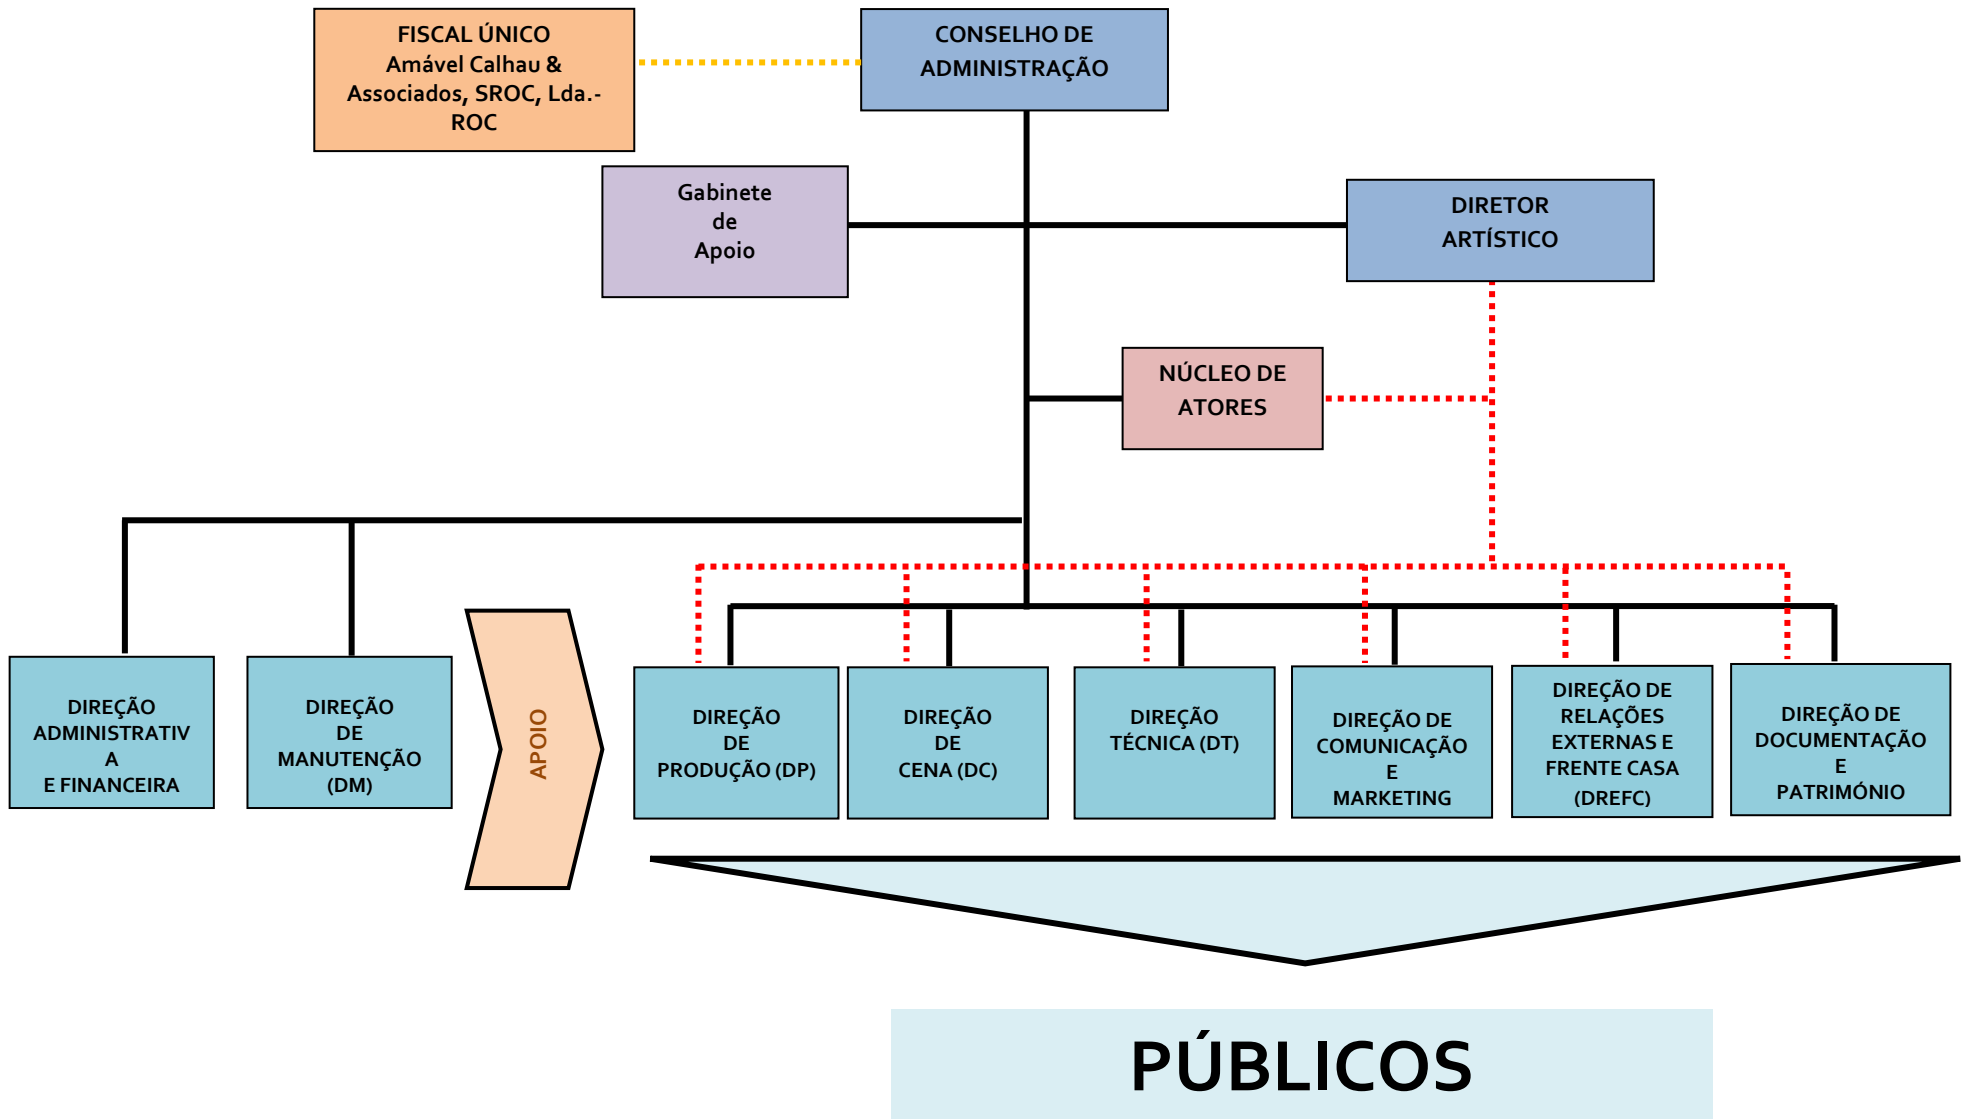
FISCAL ÚNICO
Amável Calhau & Associados, SROC, Lda.- ROC

CONSELHO DE ADMINISTRAÇÃO

Gabinete de Apoio

DIRETOR ARTÍSTICO

NÚCLEO DE ATORES

DIREÇÃO ADMINISTRATIV A E FINANCEIRA

DIREÇÃO DE MANUTENÇÃO (DM)

APOIO

DIREÇÃO DE PRODUÇÃO (DP)

DIREÇÃO DE CENA (DC)

DIREÇÃO TÉCNICA (DT)

DIREÇÃO DE COMUNICAÇÃO E MARKETING

DIREÇÃO DE RELAÇÕES EXTERNAS E FRENTE CASA (DREFC)

DIREÇÃO DE DOCUMENTAÇÃO E PATRIMÓNIO

PÚBLICOS